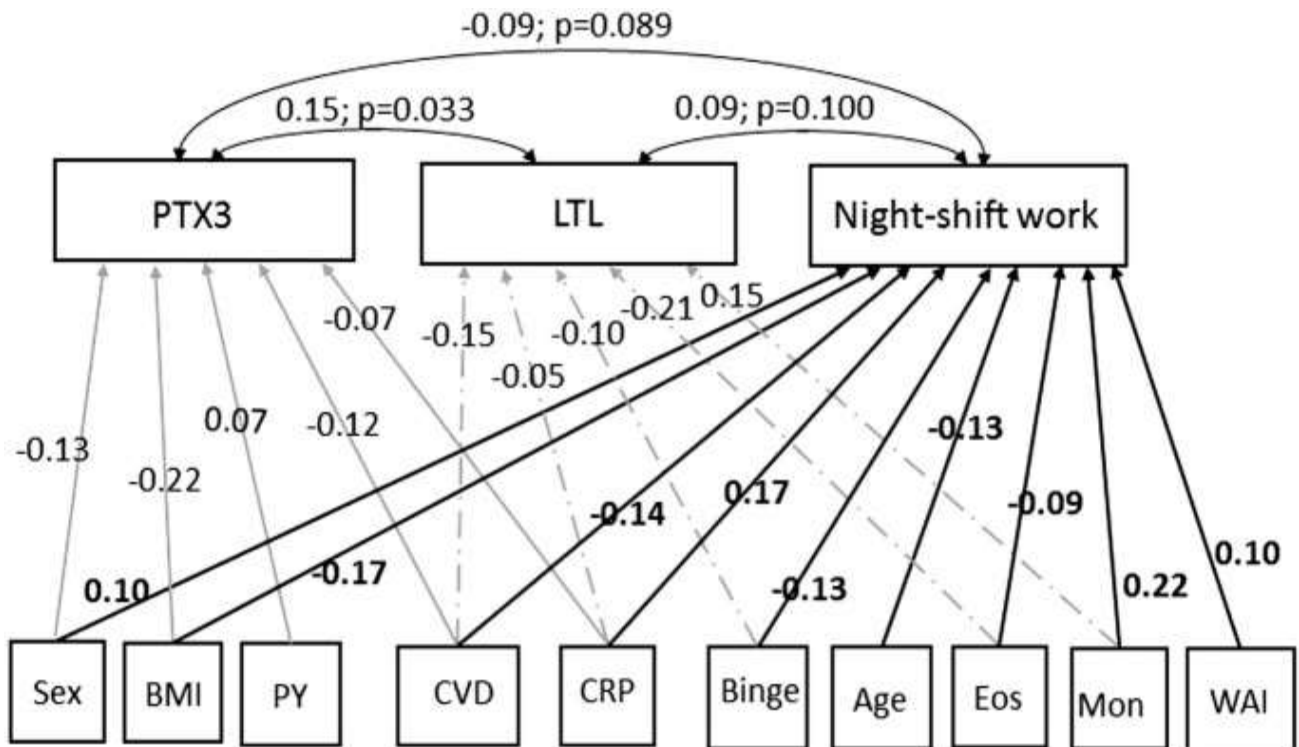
-0.09; p=0.089

0.15; p=0.033

0.09; p=0.100

PTX3

LTL

Night-shift work

-0.07

-0.15

-0.10

-0.21

0.15

-0.05

-0.13

-0.22

0.07

-0.12

-0.13

-0.14

0.17

-0.09

0.10

-0.17

-0.13

0.22

0.10

Sex

BMI

PY

CVD

CRP

Binge

Age

Eos

Mon

WAI